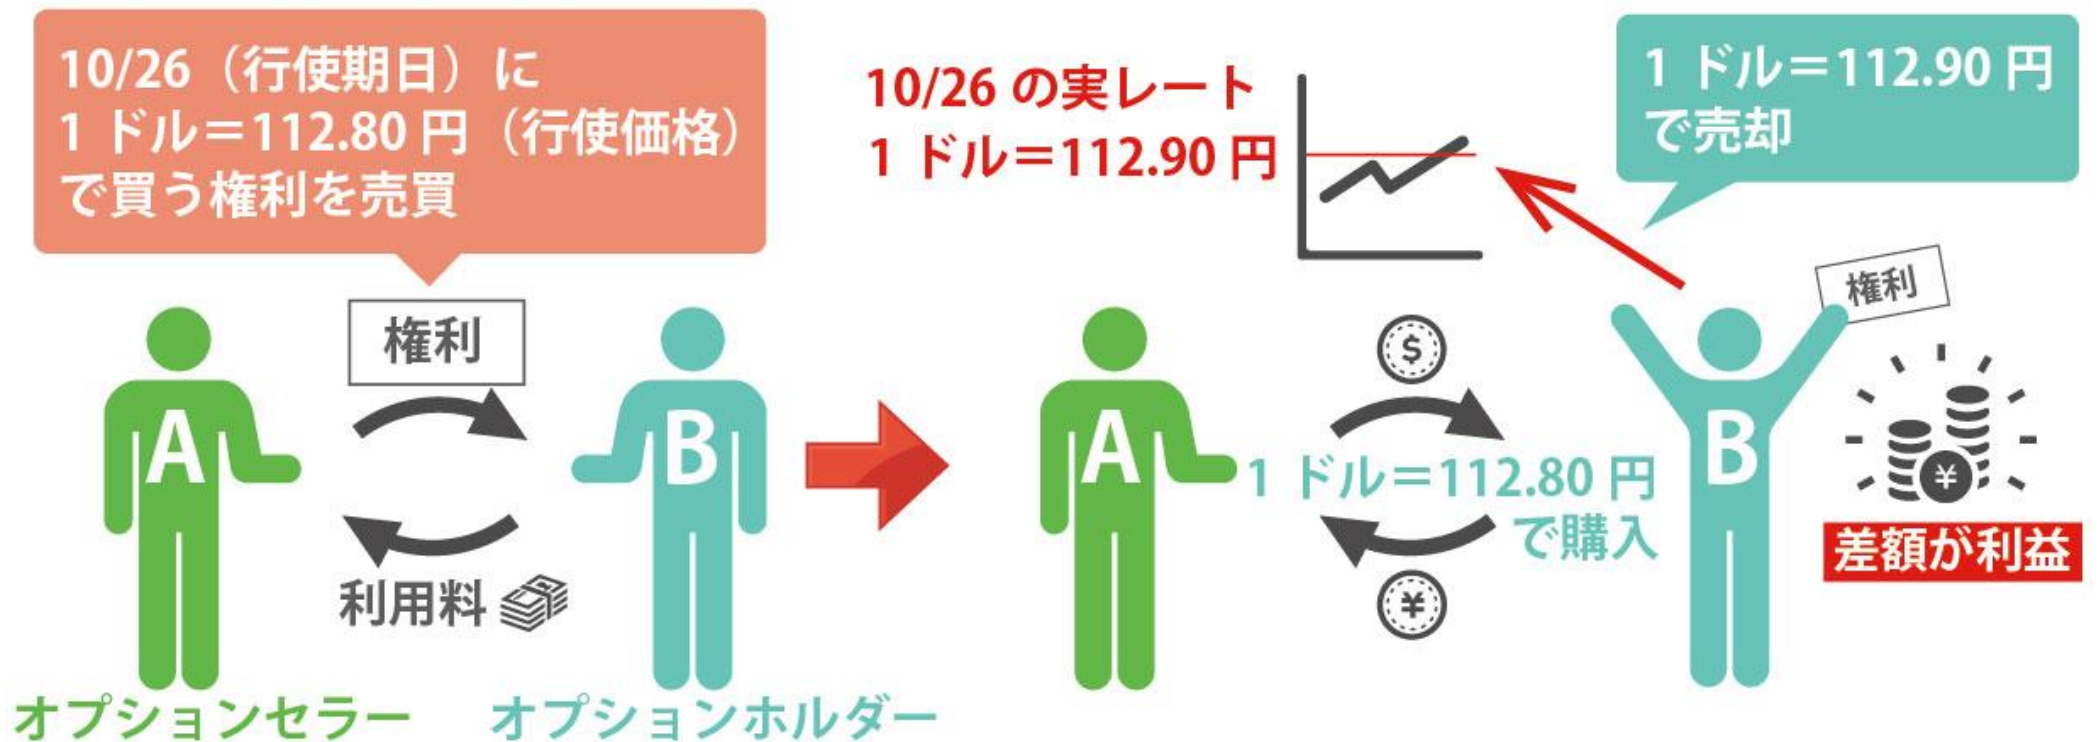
10/26（行使期日）に
1 ドル＝112.80 円（行使価格）
で買う権利を売買

10/26 の実レート
1 ドル＝112.90 円

1 ドル＝112.90 円
で売却

権利

A

B

利用料

A

$

1 ドル＝112.80 円
で購入

¥

権利

B

¥

差額が利益

オプションセラー

オプションホルダー